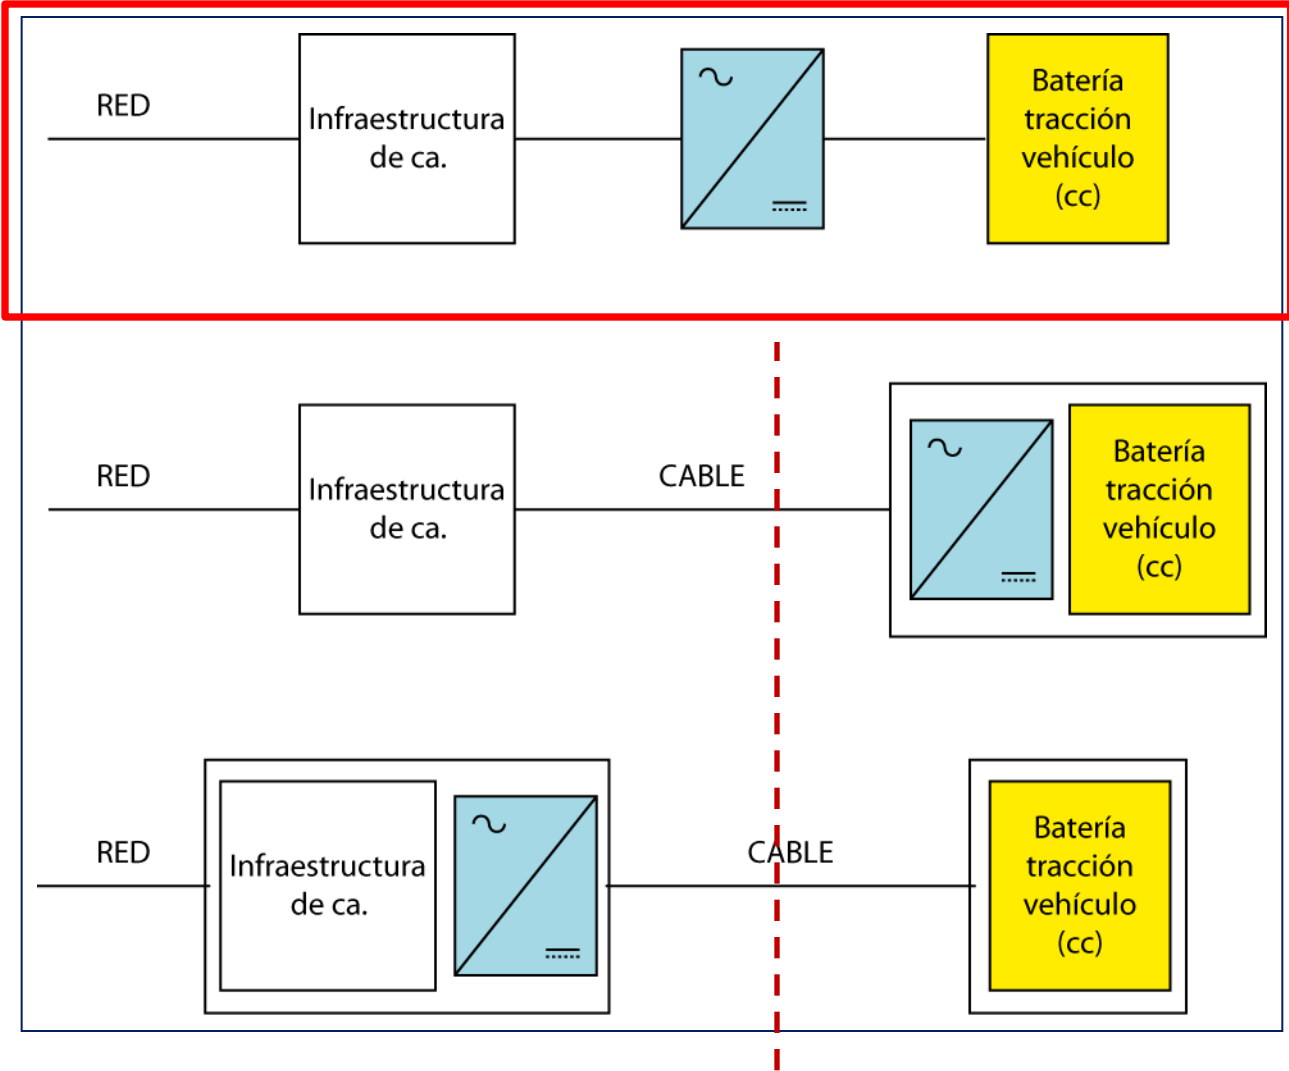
RED

Infraestructura de ca.

$\sim$

Batería tracción vehículo (cc)

RED

Infraestructura de ca.

CABLE

$\sim$

Batería tracción vehículo (cc)

RED

Infraestructura de ca.

$\sim$

CABLE

Batería tracción vehículo (cc)